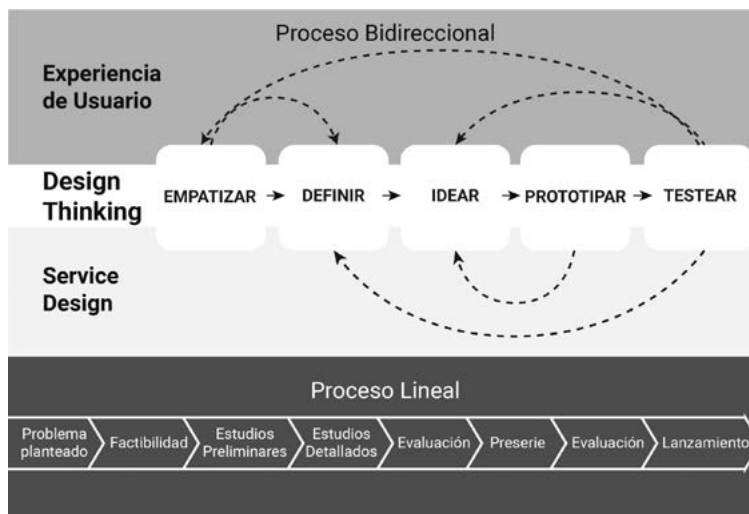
Proceso Bidireccional

Experiencia de Usuario

Design Thinking

EMPATIZAR → DEFINIR → IDEAR → PROTOTIPAR → TESTEAR

Service Design

Proceso Lineal

Problema planteado | Factibilidad | Estudios Preliminares | Estudios Detallados | Evaluación | Preserie | Evaluación | Lanzamiento